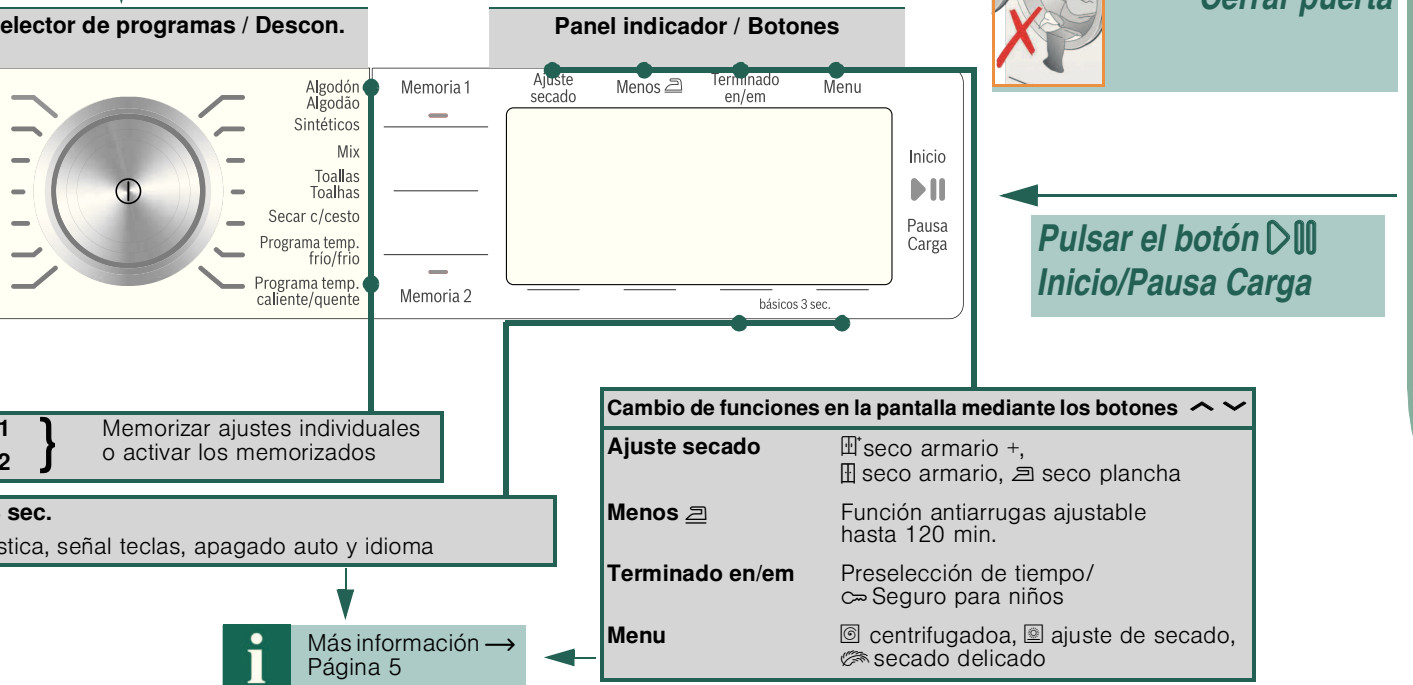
elector de programas / Descon.

Panel indicador / Botones

Cerrar puerta

Algodón
Algodão
Sintéticos
Mix
Toallas
Toalhas
Secar c/cesto
Programa temp. frío/frio
Programa temp. caliente/quente

Memoria 1
Memoria 2

Ajuste secado
Menos
Terminado en/em
Menu

Inicio
Pausa Carga

básicos 3 sec.

Pulsar el botón Inicio/Pausa Carga

1
2
Memorizar ajustes individuales o activar los memorizados

sec.
stica, señal teclas, apagado auto y idioma

Más información ⟶
Página 5

Cambio de funciones en la pantalla mediante los botones

| Ajuste secado | seco armario +, seco armario, seco plancha |
|---|---|
| Menos | Función antiarrugas ajustable hasta 120 min. |
| Terminado en/em | Preselección de tiempo/ Seguro para niños |
| Menu | centrifugadoa, ajuste de secado, secado delicado |